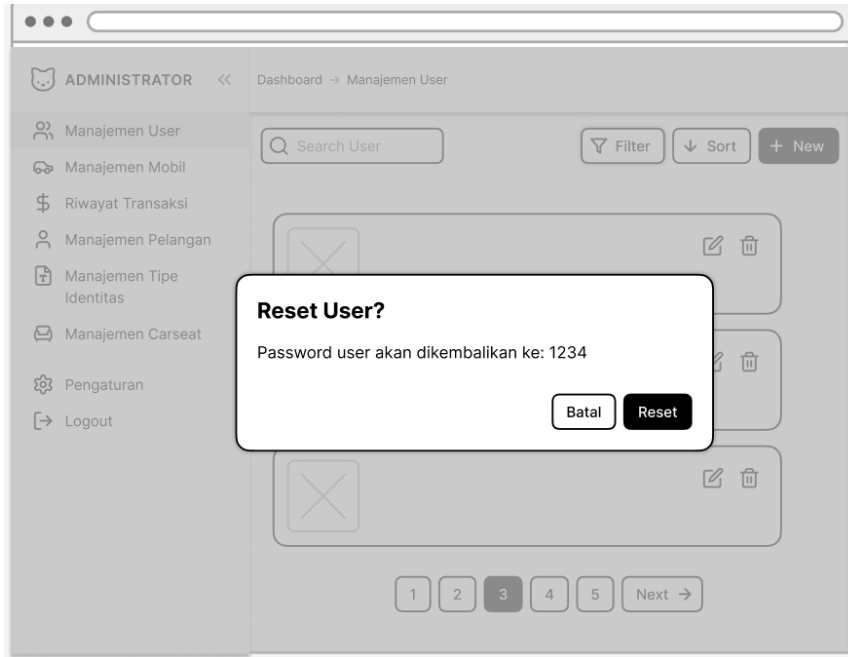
ADMINISTRATOR <<

Manajemen User
Manajemen Mobil
Riwayat Transaksi
Manajemen Pelangan
Manajemen Tipe Identitas
Manajemen Carseat
Pengaturan
Logout

Dashboard → Manajemen User

Search User

Filter
Sort
+ New

Reset User?

Password user akan dikembalikan ke: 1234

Batal
Reset

1 2 3 4 5 Next →